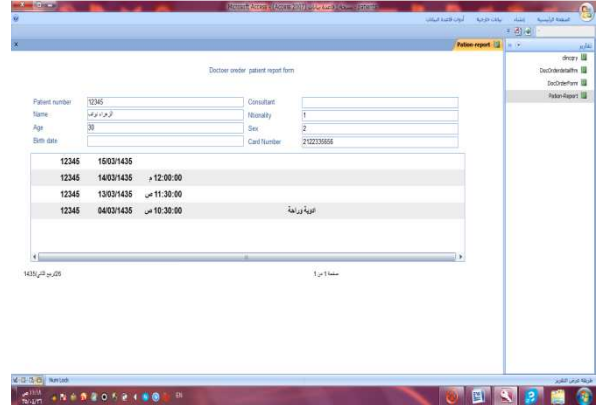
Microsoft Access - (Access 2007)

الصفحة الرئيسية إنشاء بيانات خارجية أدوات قاعدة البيانات

Patien report

تقارير
drrcpry
DocOrderdetailfrm
DocOrderForm
Patien Report

Docteer oreder patient report form

| Patient number | 12345 | Consultant | |
|---|---|---|---|
| Name | الزهراء نواف | Ntionality | 1 |
| Age | 30 | Sex | 2 |
| Birth date | | Card Number | 2122335656 |

| | | | |
|---|---|---|---|
| 12345 | 15/03/1435 | | |
| 12345 | 14/03/1435 | 12:00:00 م | |
| 12345 | 13/03/1435 | 11:30:00 ص | |
| 12345 | 04/03/1435 | 10:30:00 ص | ادوية وراحة |

26ربيع الثاني1435

صفحة 1 من 1

طريقة عرض التقرير

Num Lock

EN